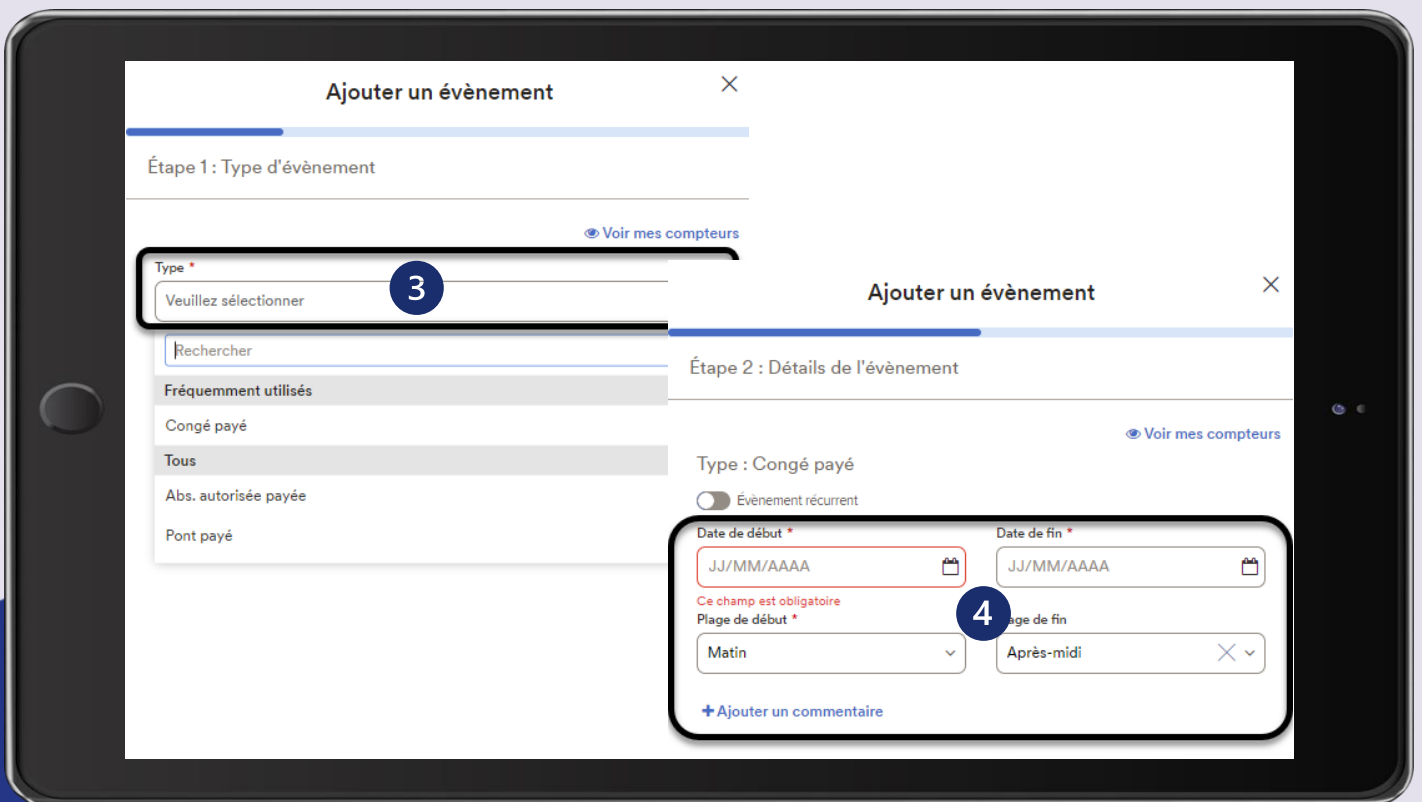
Ajouter un évènement

×

Étape 1 : Type d'évènement

Voir mes compteurs

Type *

Veuillez sélectionner

3

Rechercher

Fréquemment utilisés

Congé payé

Tous

Abs. autorisée payée

Pont payé

Ajouter un évènement

×

Étape 2 : Détails de l'évènement

Voir mes compteurs

Type : Congé payé

Évènement récurrent

Date de début *

JJ/MM/AAAA

Ce champ est obligatoire

Date de fin *

JJ/MM/AAAA

4

Plage de début *

Matin

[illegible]age de fin

Après-midi

+ Ajouter un commentaire